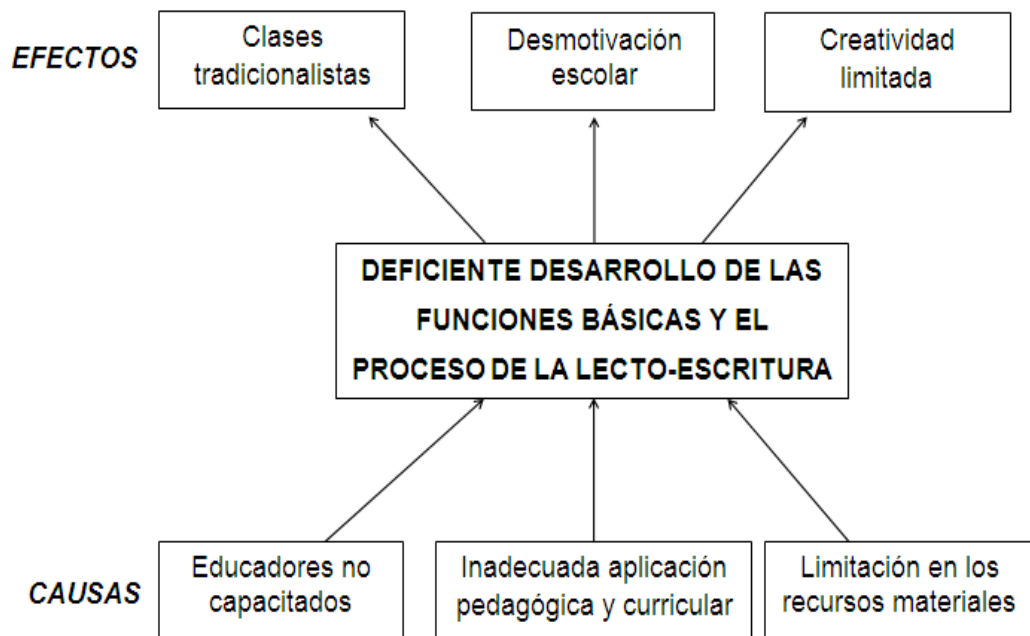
EFECTOS

Clases tradicionalistas

Desmotivación escolar

Creatividad limitada

DEFICIENTE DESARROLLO DE LAS FUNCIONES BÁSICAS Y EL PROCESO DE LA LECTO-ESCRITURA

CAUSAS

Educadores no capacitados

Inadecuada aplicación pedagógica y curricular

Limitación en los recursos materiales